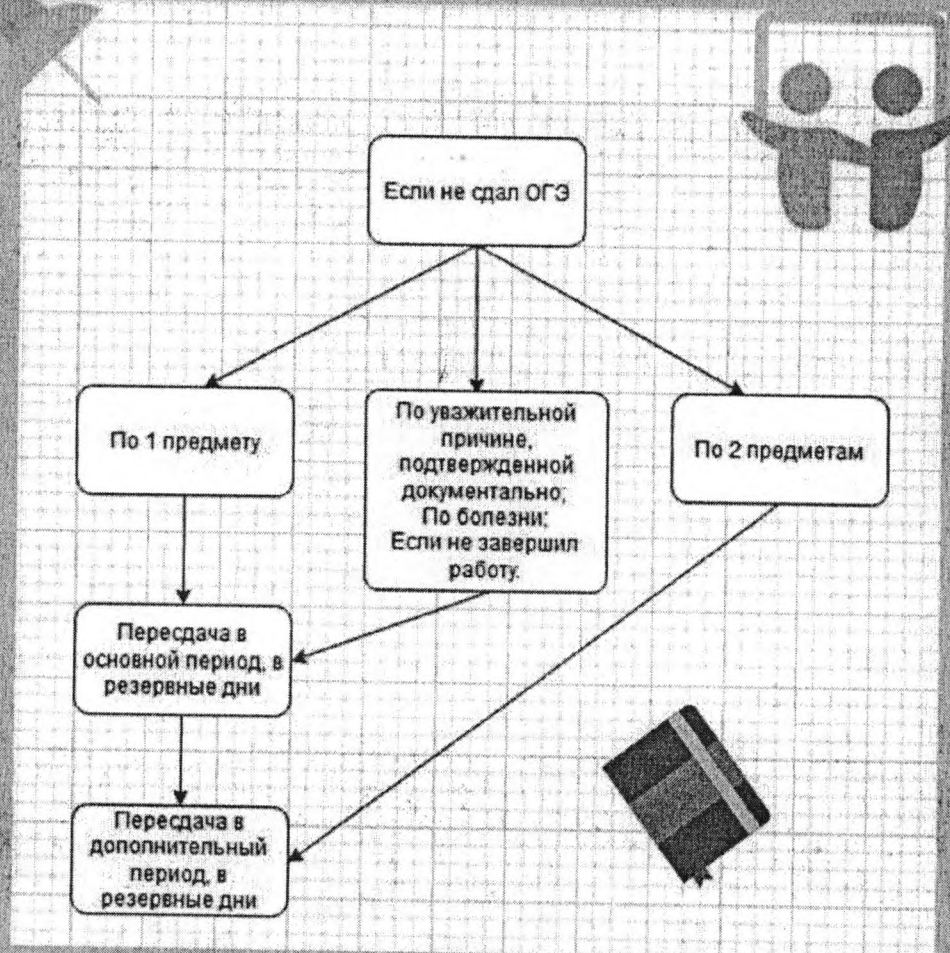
Если не сдал ОГЭ

По 1 предмету

По уважительной причине, подтвержденной документально; По болезни; Если не завершил работу.

По 2 предметам

Пересдача в основной период, в резервные дни

Пересдача в дополнительный период, в резервные дни